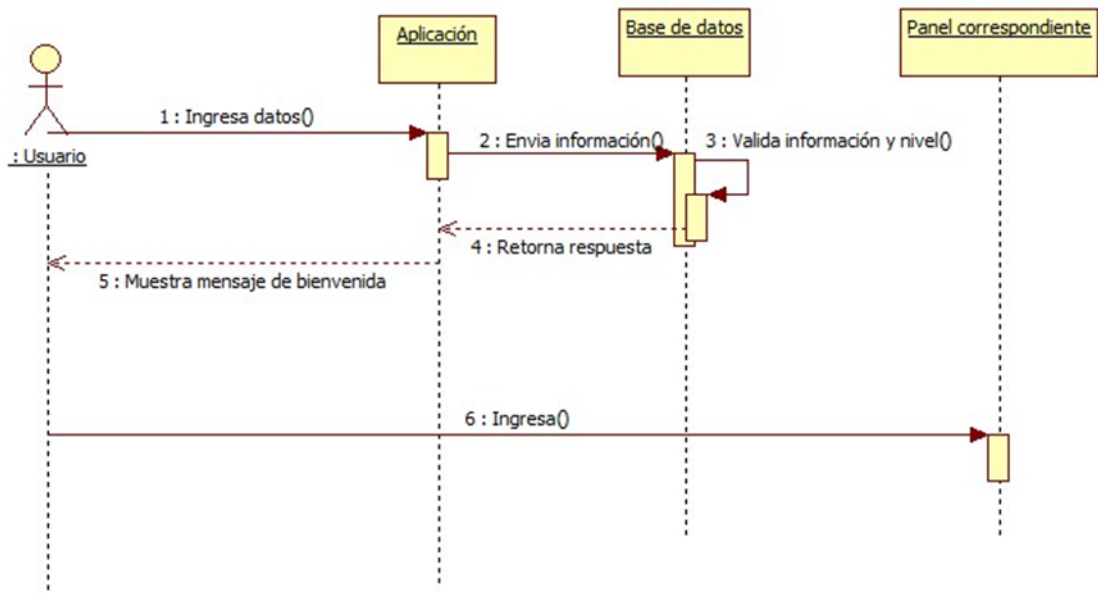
Aplicación

Base de datos

Panel correspondiente

: Usuario

1 : Ingresa datos()

2 : Envia información()

3 : Valida información y nivel()

4 : Retorna respuesta

5 : Muestra mensaje de bienvenida

6 : Ingresa()